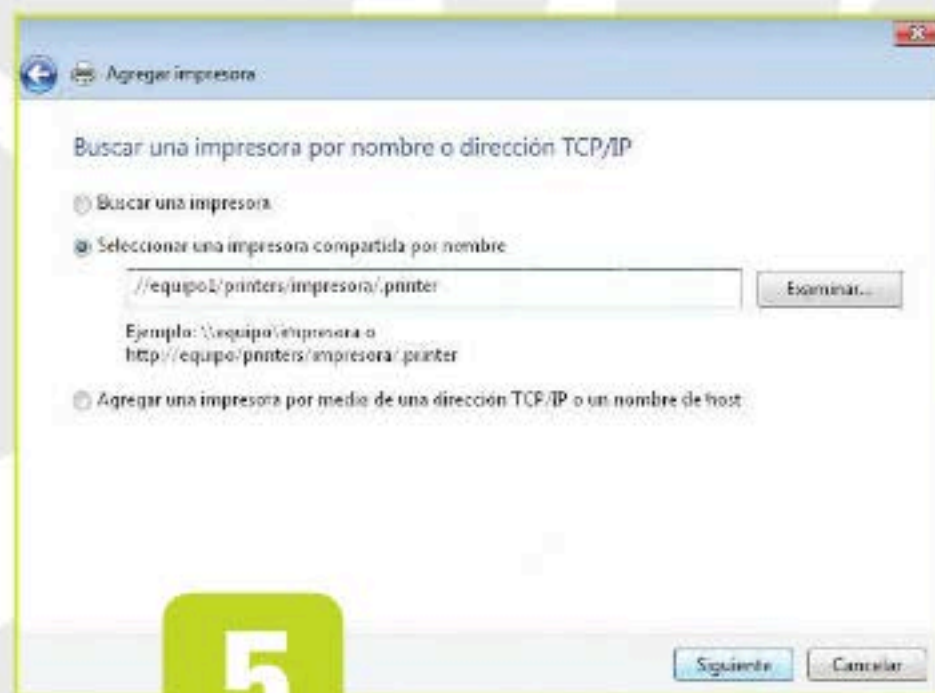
Agregar impresora

Buscar una impresora por nombre o dirección TCP/IP

Buscar una impresora

Seleccionar una impresora compartida por nombre

//equipo1/printers/impresora/.printer

Examinar...

Ejemplo: \\equipo\impresora o http://equipo/printers/impresora/.printer

Agregar una impresora por medio de una dirección TCP/IP o un nombre de host

5

Siguiente

Cancelar